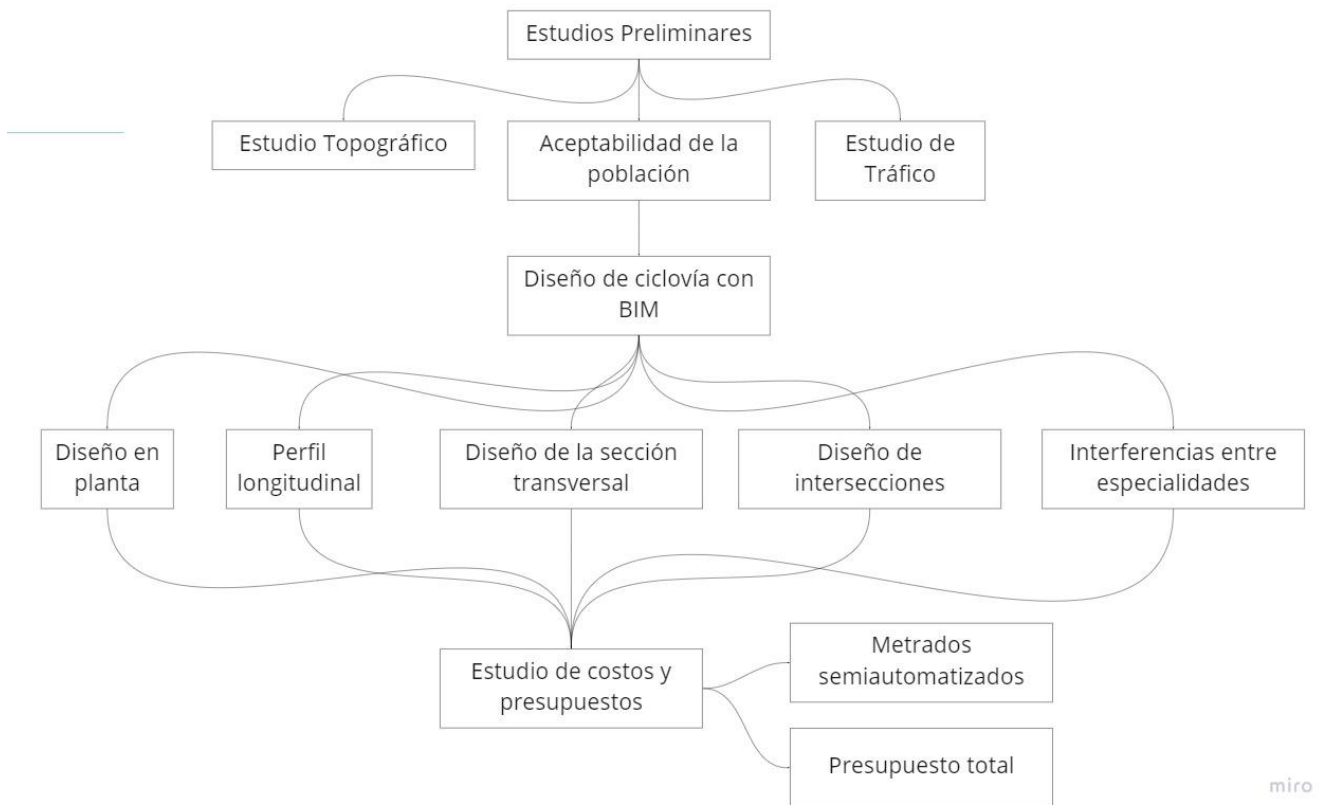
Estudios Preliminares

Estudio Topográfico

Aceptabilidad de la población

Estudio de Tráfico

Diseño de ciclovía con BIM

Diseño en planta

Perfil longitudinal

Diseño de la sección transversal

Diseño de intersecciones

Interferencias entre especialidades

Estudio de costos y presupuestos

Metrados semiautomatizados

Presupuesto total

miro